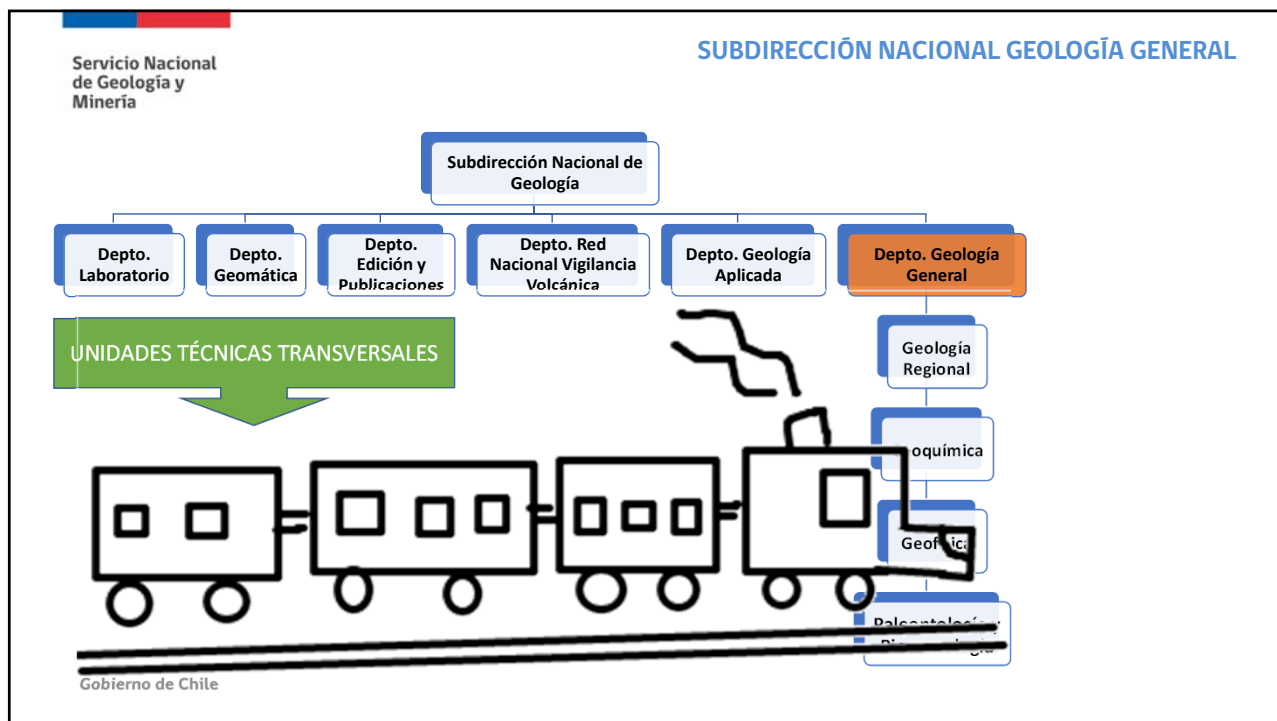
Servicio Nacional de Geología y Minería

SUBDIRECCIÓN NACIONAL GEOLOGÍA GENERAL

Subdirección Nacional de Geología

Depto. Laboratorio

Depto. Geomática

Depto. Edición y Publicaciones

Depto. Red Nacional Vigilancia Volcánica

Depto. Geología Aplicada

Depto. Geología General

UNIDADES TÉCNICAS TRANSVERSALES

Geología Regional

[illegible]oquímica

Geof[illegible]ca

Paleontolo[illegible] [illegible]

Gobierno de Chile